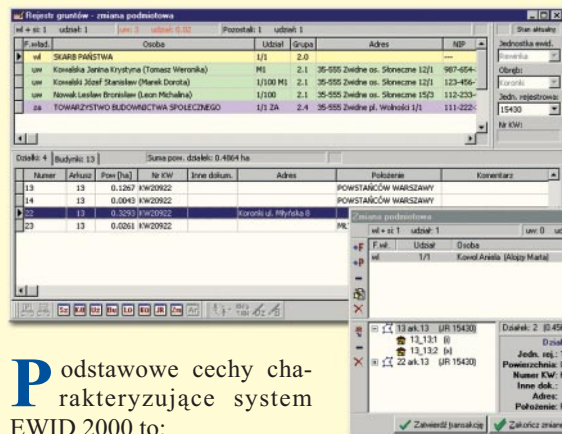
Rejestr gruntów - zmiana podmiotowa

wl + st: 1 udział: 1 | uw: 3 udział: 0.02 | Pozostał: 1 udział: 1

Stan aktualny

| F.wład. | Osoba | Udział | Grupa | Adres | NIP |
|---|---|---|---|---|---|
| wl | SKARB PAŃSTWA | 1/1 | 2.0 | | |
| uw | Kowalska Janina Krystyna (Tomasz Weronika) | M1 | 2.1 | 35-555 Zwidne os. Słoneczne 12/1 | 987-654- |
| uw | Kowalski Józef Stanisław (Marek Dorota) | 1/100 M1 | 2.1 | 35-555 Zwidne os. Słoneczne 12/1 | 123-456- |
| uw | Nowak Lesław Bronisław (Leon Michalina) | 1/100 | 2.1 | 35-555 Zwidne os. Słoneczne 15/3 | 112-233- |
| za | TOWARZYSTWO BUDOWNICTWA SPOŁECZNEGO | 1/1 ZA | 2.4 | 35-555 Zwidne pl. Wolności 1/1 | 111-222- |

Jednostka ewid.
Rawińska
Obręb:
Koronki
Jedn. rejestrowa:
15430
Nr KW:

Działki: 4 | Budynki: 13 | Suma pow. działek: 0.4864 ha

| Numer | Arkusz | Pow.[ha] | Nr KW | Inne dokum. | Adres | Położenie | Komentarz |
|---|---|---|---|---|---|---|---|
| 13 | 13 | 0.1267 | KW20922 | | | POWSTAŃCÓW WARSZAWY | |
| 14 | 13 | 0.0043 | KW20922 | | | POWSTAŃCÓW WARSZAWY | |
| 22 | 13 | 0.3293 | KW20922 | | Koronki ul. Młyńska 8 | | |
| 23 | 13 | 0.0261 | KW20922 | | | | |

Zmiana podmiotowa

wl + st: 1 udział: 1 | uw: 0 ud

| F.wł. | Udział | Osoba |
|---|---|---|
| wl | 1/1 | Kowal Aniela (Alojzy Marta) |

13 ark.13 (JR 15430)
13_13:1 (i)
13_13:2 (o)
22 ark.13 (JR 15430)

Działek: 2 (0.45
Dział
Jedn. rej.:
Powierzchnia:
Numer KW:
Inne dok.:
Adres:
Położenie:

Zatwierdź transakcję | Zakończ zmianę

Podstawowe cechy charakteryzujące system EWID 2000 to: